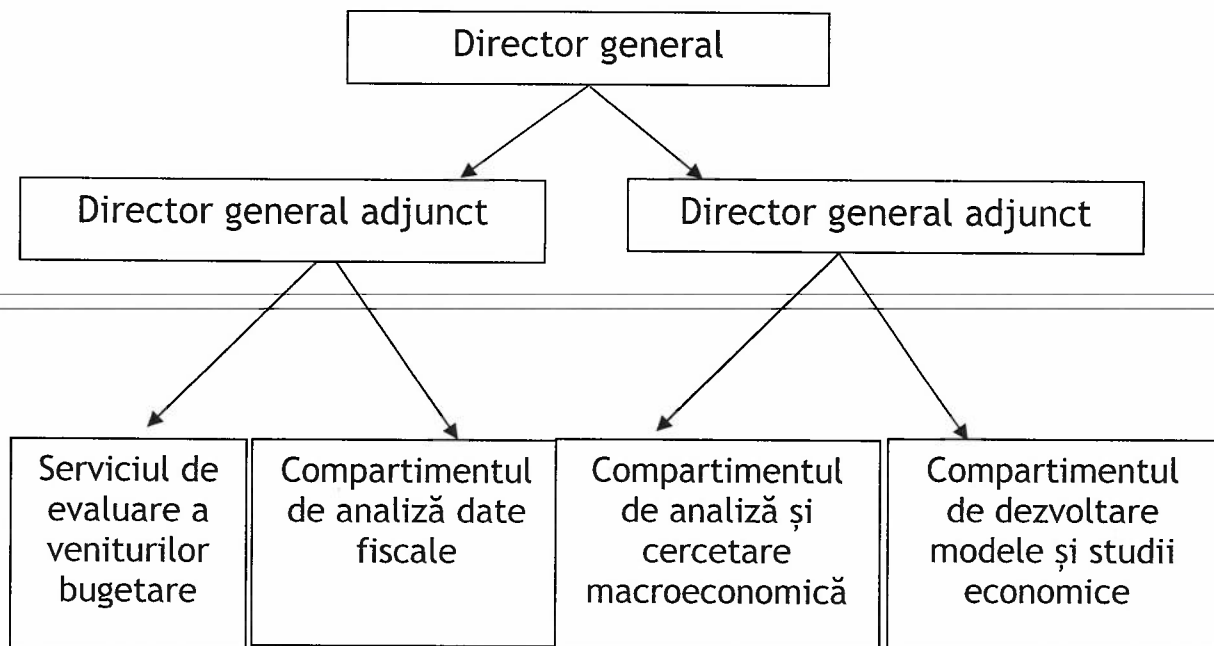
Director general

Director general adjunct

Director general adjunct

Serviciul de evaluare a veniturilor bugetare

Compartimentul de analiză date fiscale

Compartimentul de analiză și cercetare macroeconomică

Compartimentul de dezvoltare modele și studii economice